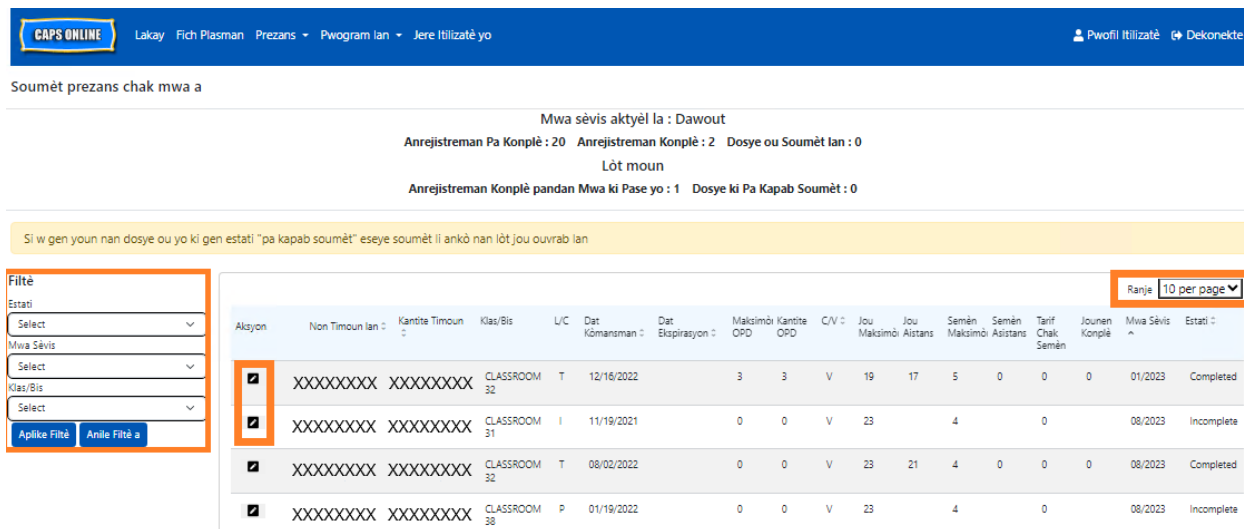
CAPS ONLINE Lakay Fich Plasman Prezans ▾ Pwogram lan ▾ Jere Itilizatè yo

Pwofil Itilizatè Dekonekte

Soumèt prezans chak mwa a

Mwa sèvis aktyèl la : Dawout

Anrejistreman Pa Konplè : 20 Anrejistreman Konplè : 2 Dosye ou Soumèt lan : 0

Lòt moun

Anrejistreman Konplè pandan Mwa ki Pase yo : 1 Dosye ki Pa Kapab Soumèt : 0

Si w gen youn nan dosye ou yo ki gen estati "pa kapab soumèt" eseye soumèt li ankò nan lòt jou ouvrab lan

Filtè
Estati
Select
Mwa Sèvis
Select
Klas/Bis
Select
Aplike Filtè Anile Filtè a

Ranje 10 per page

| Aksyon | Non Timoun lan | Kantite Timoun | Klas/Bis | L/C | Dat Kòmansman | Dat Ekspirasyon | Maksimòm OPD | Kantite OPD | C/V | Jou Maksimòm | Jou Asistans | Semèn Maksimòm | Semèn Asistans | Tarif Chak Semèn | Jounen Konplè | Mwa Sèvis | Estati |
|---|---|---|---|---|---|---|---|---|---|---|---|---|---|---|---|---|---|
| | XXXXXXXX | XXXXXXXX | CLASSROOM 32 | T | 12/16/2022 | | 3 | 3 | V | 19 | 17 | 5 | 0 | 0 | 0 | 01/2023 | Completed |
| | XXXXXXXX | XXXXXXXX | CLASSROOM 31 | I | 11/19/2021 | | 0 | 0 | V | 23 | | 4 | | 0 | | 08/2023 | Incomplete |
| | XXXXXXXX | XXXXXXXX | CLASSROOM 32 | T | 08/02/2022 | | 0 | 0 | V | 23 | 21 | 4 | 0 | 0 | 0 | 08/2023 | Completed |
| | XXXXXXXX | XXXXXXXX | CLASSROOM 38 | P | 01/19/2022 | | 0 | 0 | V | 23 | | 4 | | 0 | | 08/2023 | Incomplete |